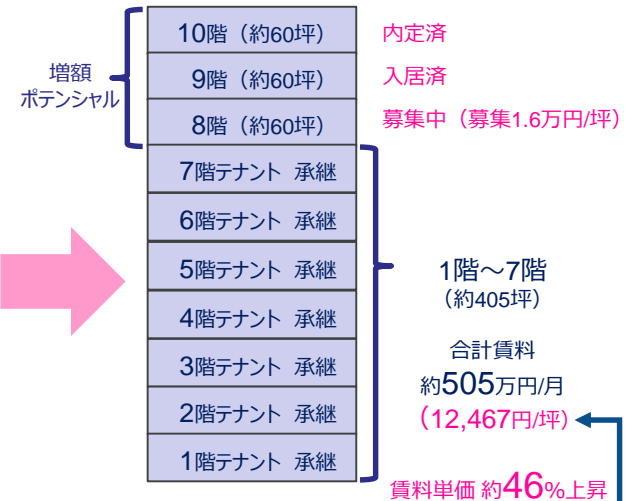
増額
ポテンシャル

10階（約60坪）
9階（約60坪）
8階（約60坪）
7階テナント 承継
6階テナント 承継
5階テナント 承継
4階テナント 承継
3階テナント 承継
2階テナント 承継
1階テナント 承継

内定済
入居済
募集中（募集1.6万円/坪）

1階～7階
（約405坪）

合計賃料
約505万円/月
（12,467円/坪）

賃料単価 約46%上昇